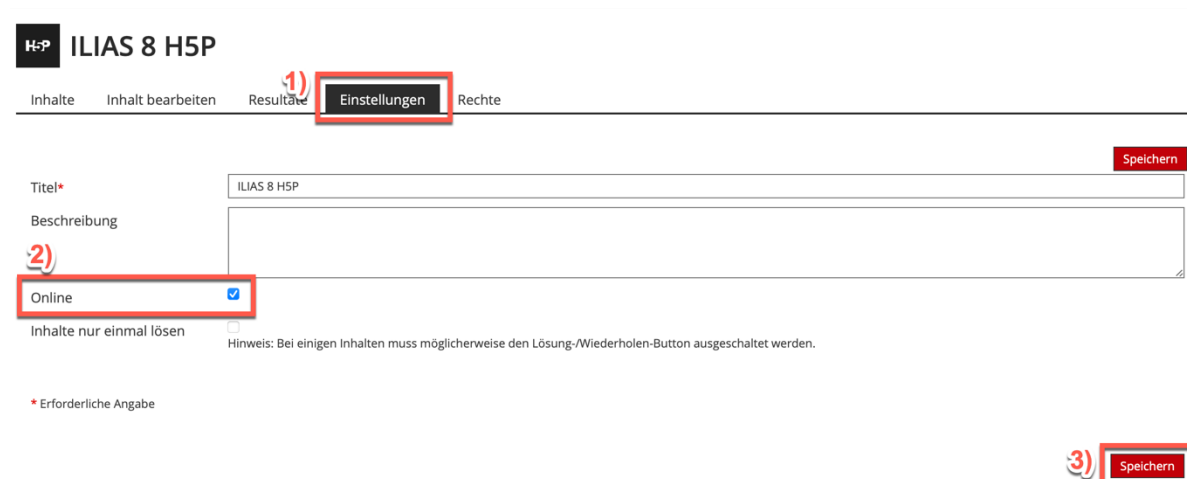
H5P ILIAS 8 H5P

1)

Inhalte Inhalt bearbeiten Resultate Einstellungen Rechte

Speichern

Titel* ILIAS 8 H5P

Beschreibung

2)

Online

Inhalte nur einmal lösen

Hinweis: Bei einigen Inhalten muss möglicherweise den Lösung-/Wiederholen-Button ausgeschaltet werden.

* Erforderliche Angabe

3) Speichern